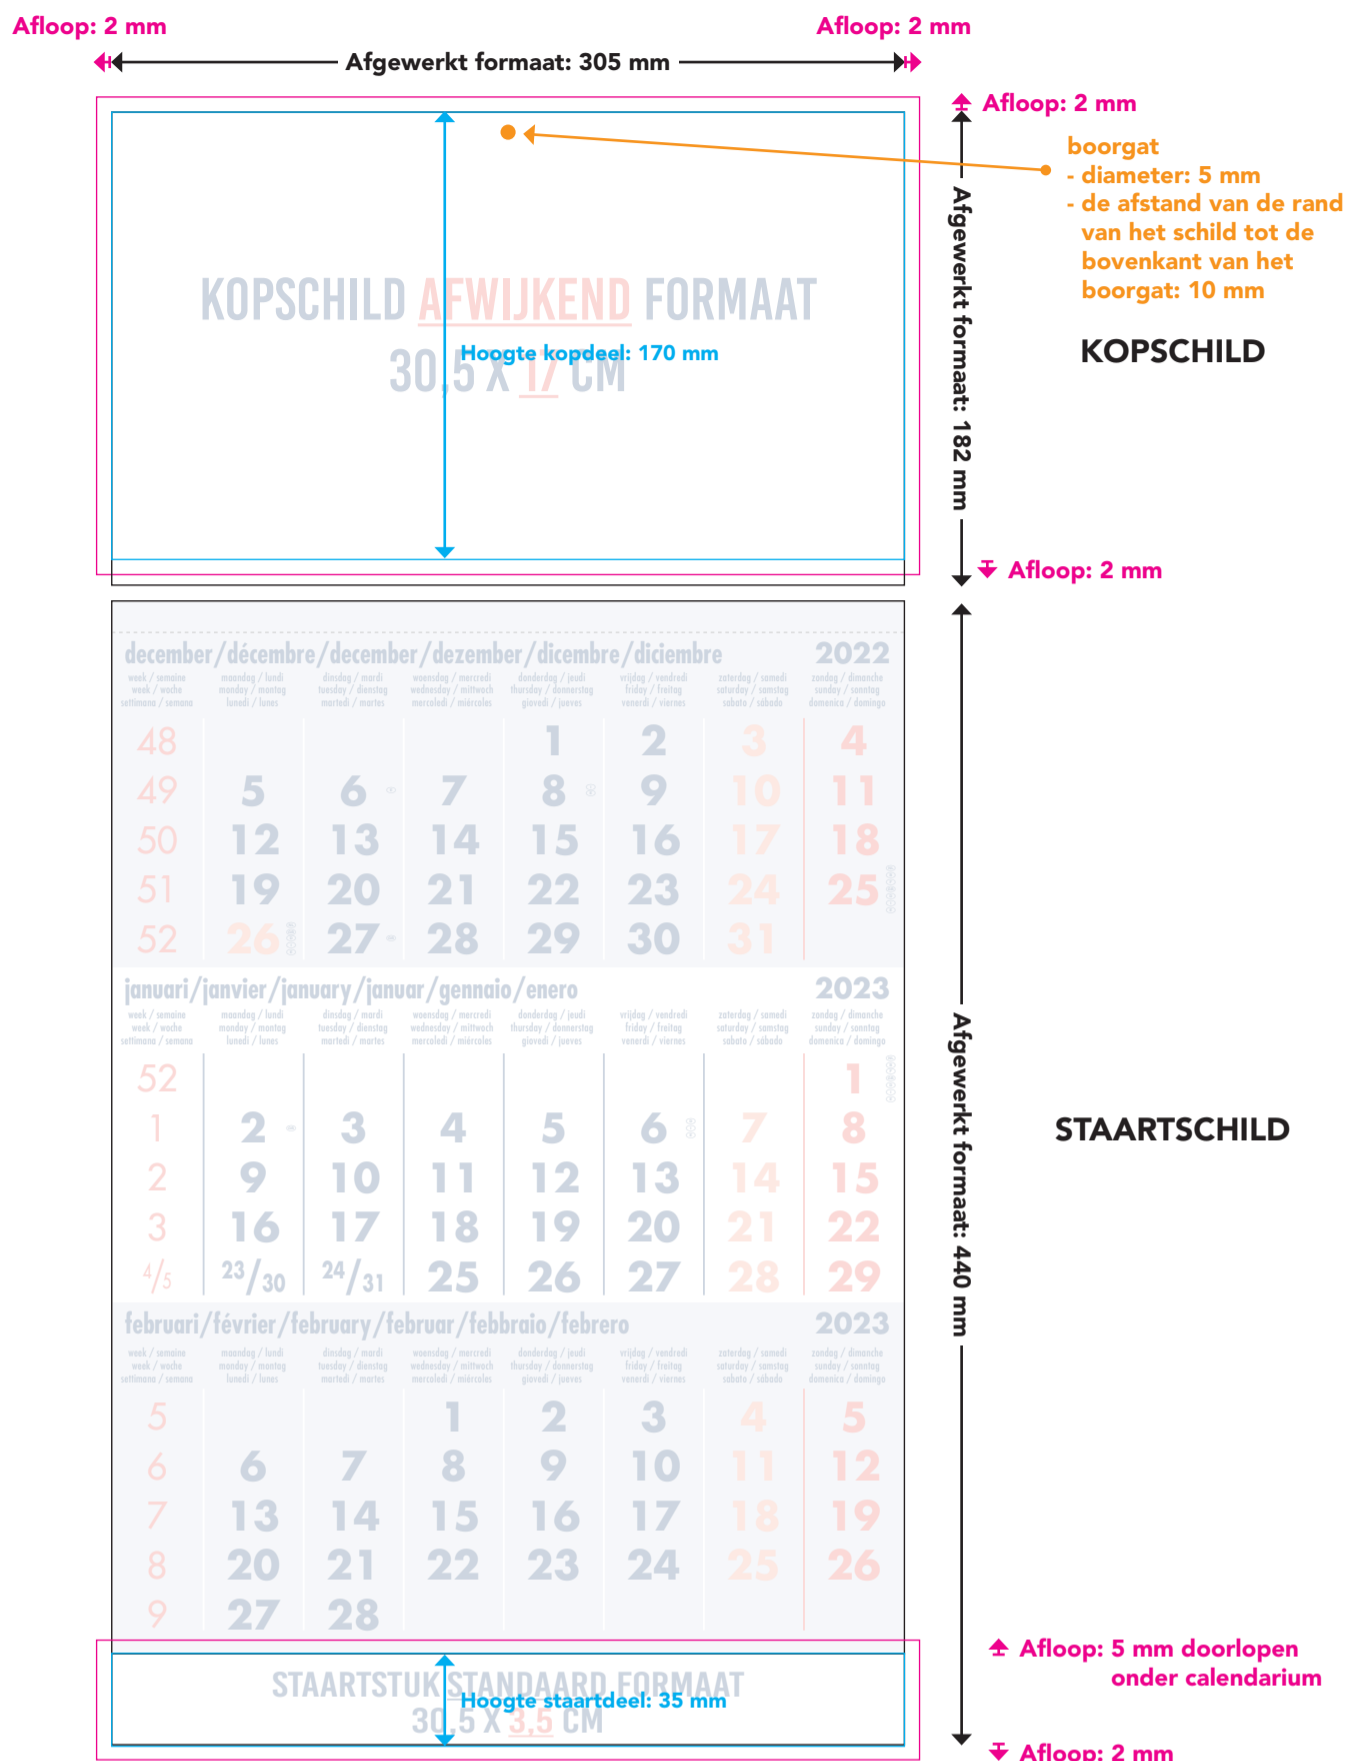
Afloop: 2 mm

Afloop: 2 mm

Afgewerkt formaat: 305 mm

Afloop: 2 mm

boorgat
- diameter: 5 mm
- de afstand van de rand van het schild tot de bovenkant van het boorgat: 10 mm

KOPSCHILD AFWIJKEND FORMAAT
30,5 X 17 CM

Hoogte kopdeel: 170 mm

Afgewerkt formaat: 182 mm

KOPSCHILD

Afloop: 2 mm

december/décembre/december/dezember/dicembre/diciembre 2022

| week / semaine week / woche settimana / semana | maandag / lundi monday / montag lunedì / lunes | dinsdag / mardi tuesday / dienstag martedì / martes | woensdag / mercredi wednesday / mittwoch mercoledì / miércoles | donderdag / jeudi thursday / donnerstag giovedì / jueves | vrijdag / vendredi friday / freitag venerdì / viernes | zaterdag / samedi saturday / samstag sabato / sábado | zondag / dimanche sunday / sonntag domenica / domingo |
|---|---|---|---|---|---|---|---|
| 48 | | | | 1 | 2 | 3 | 4 |
| 49 | 5 | 6 | 7 | 8 | 9 | 10 | 11 |
| 50 | 12 | 13 | 14 | 15 | 16 | 17 | 18 |
| 51 | 19 | 20 | 21 | 22 | 23 | 24 | 25 |
| 52 | 26 | 27 | 28 | 29 | 30 | 31 | |

januari/janvier/january/januar/gennaio/enero 2023

| week / semaine week / woche settimana / semana | maandag / lundi monday / montag lunedì / lunes | dinsdag / mardi tuesday / dienstag martedì / martes | woensdag / mercredi wednesday / mittwoch mercoledì / miércoles | donderdag / jeudi thursday / donnerstag giovedì / jueves | vrijdag / vendredi friday / freitag venerdì / viernes | zaterdag / samedi saturday / samstag sabato / sábado | zondag / dimanche sunday / sonntag domenica / domingo |
|---|---|---|---|---|---|---|---|
| 52 | | | | | | | 1 |
| 1 | 2 | 3 | 4 | 5 | 6 | 7 | 8 |
| 2 | 9 | 10 | 11 | 12 | 13 | 14 | 15 |
| 3 | 16 | 17 | 18 | 19 | 20 | 21 | 22 |
| 4/5 | 23/30 | 24/31 | 25 | 26 | 27 | 28 | 29 |

februari/février/february/februar/febbraio/febrero 2023

| week / semaine week / woche settimana / semana | maandag / lundi monday / montag lunedì / lunes | dinsdag / mardi tuesday / dienstag martedì / martes | woensdag / mercredi wednesday / mittwoch mercoledì / miércoles | donderdag / jeudi thursday / donnerstag giovedì / jueves | vrijdag / vendredi friday / freitag venerdì / viernes | zaterdag / samedi saturday / samstag sabato / sábado | zondag / dimanche sunday / sonntag domenica / domingo |
|---|---|---|---|---|---|---|---|
| 5 | | | 1 | 2 | 3 | 4 | 5 |
| 6 | 6 | 7 | 8 | 9 | 10 | 11 | 12 |
| 7 | 13 | 14 | 15 | 16 | 17 | 18 | 19 |
| 8 | 20 | 21 | 22 | 23 | 24 | 25 | 26 |
| 9 | 27 | 28 | | | | | |

Afgewerkt formaat: 440 mm

STAARTSCHILD

STAARTSTUK STANDAARD FORMAAT
30,5 X 3,5 CM

Hoogte staartdeel: 35 mm

Afloop: 5 mm doorlopen onder calendarium

Afloop: 2 mm